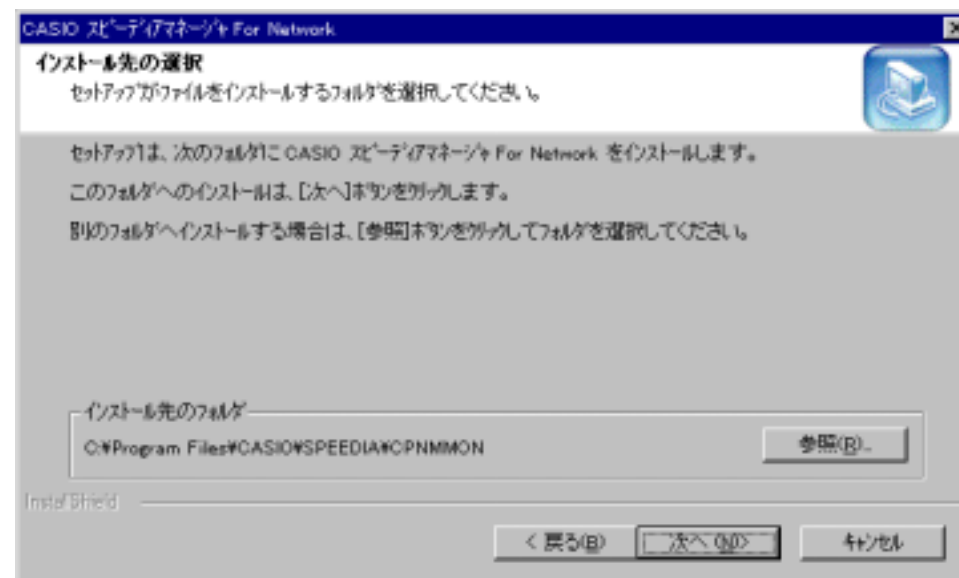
CASIO スピーディアマネージャ For Network

インストール先の選択
セットアップがファイルをインストールするフォルダを選択してください。

セットアップは、次のフォルダに CASIO スピーディアマネージャ For Network をインストールします。

このフォルダへのインストールは、[次へ]ボタンをクリックします。

別のフォルダへインストールする場合は、[参照]ボタンをクリックしてフォルダを選択してください。

インストール先のフォルダ
C:¥Program Files¥CASIO¥SPEEDIA¥CPNMMON

参照(R)...

InstallShield

< 戻る(B)

次へ(N) >

キャンセル